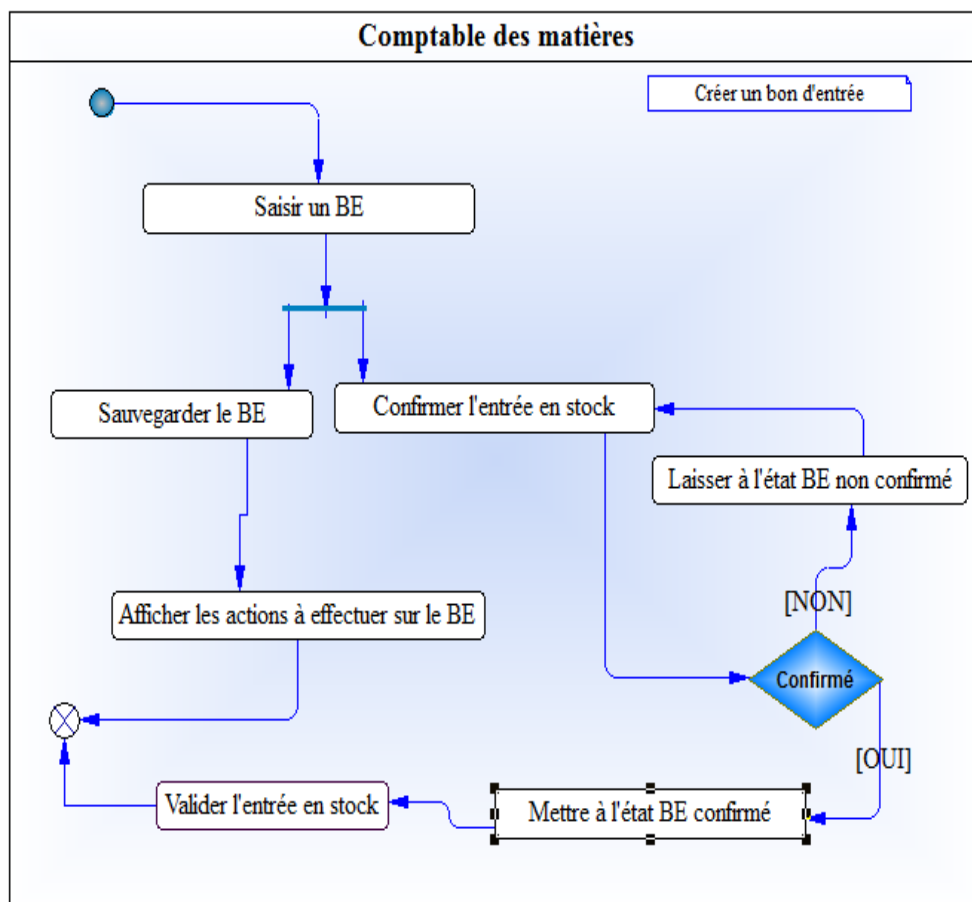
Comptable des matières

Créer un bon d'entrée

Saisir un BE

Sauvegarder le BE

Confirmer l'entrée en stock

Laisser à l'état BE non confirmé

Afficher les actions à effectuer sur le BE

[NON]

Confirmé

[OUI]

Valider l'entrée en stock

Mettre à l'état BE confirmé